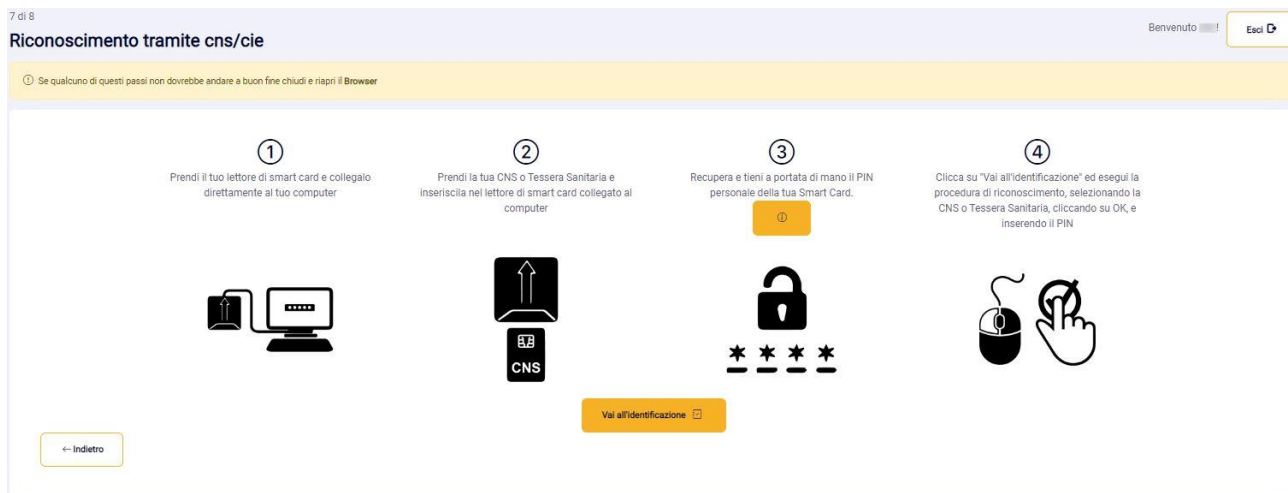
7 di 8

Riconoscimento tramite cns/cie

Benvenuto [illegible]!

Esci

Se qualcuno di questi passi non dovrebbe andare a buon fine chiudi e riapri il Browser

1
Prendi il tuo lettore di smart card e collegalo direttamente al tuo computer

2
Prendi la tua CNS o Tessera Sanitaria e inseriscila nel lettore di smart card collegato al computer

CNS

3
Recupera e tieni a portata di mano il PIN personale della tua Smart Card.

4
Clicca su "Vai all'identificazione" ed esegui la procedura di riconoscimento, selezionando la CNS o Tessera Sanitaria, cliccando su OK, e inserendo il PIN

Vai all'identificazione

← Indietro